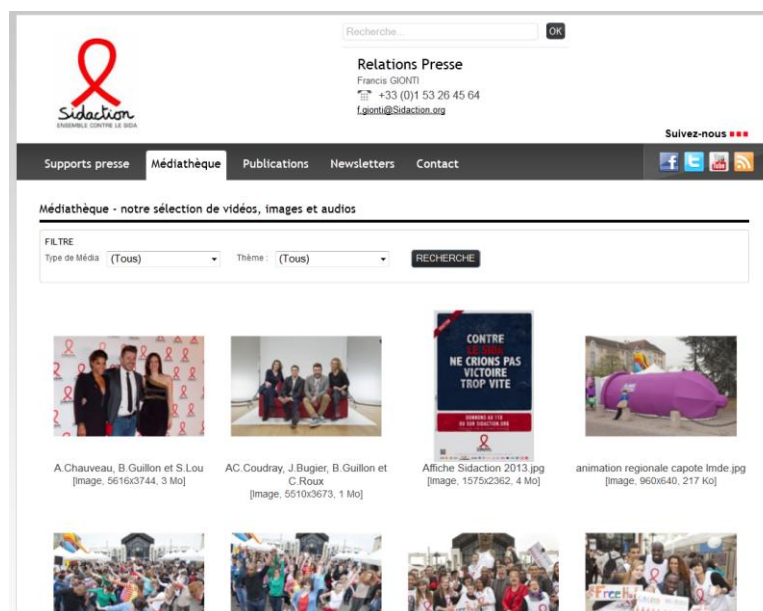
Recherche... OK

Sidaction
ENSEMBLE CONTRE LE SIDA

Relations Presse
Francis GIONTI
+33 (0)1 53 26 45 64
f.gionti@Sidaction.org

Suivez-nous

Supports presse | Médiathèque | Publications | Newsletters | Contact

Médiathèque - notre sélection de vidéos, images et audios

FILTRE
Type de Média (Tous)
Thème : (Tous)
RECHERCHE

A.Chauveau, B.Guillon et S.Lou
[Image, 5616x3744, 3 Mo]

AC.Coudray, J.Bugier, B.Guillon et C.Roux
[Image, 5510x3673, 1 Mo]

CONTRE LE SIDA NE CRIONS PAS VICTOIRE TROP VITE
Affiche Sidaction 2013.jpg
[Image, 1575x2362, 4 Mo]

animation regionale capote lmde.jpg
[Image, 960x640, 217 Ko]